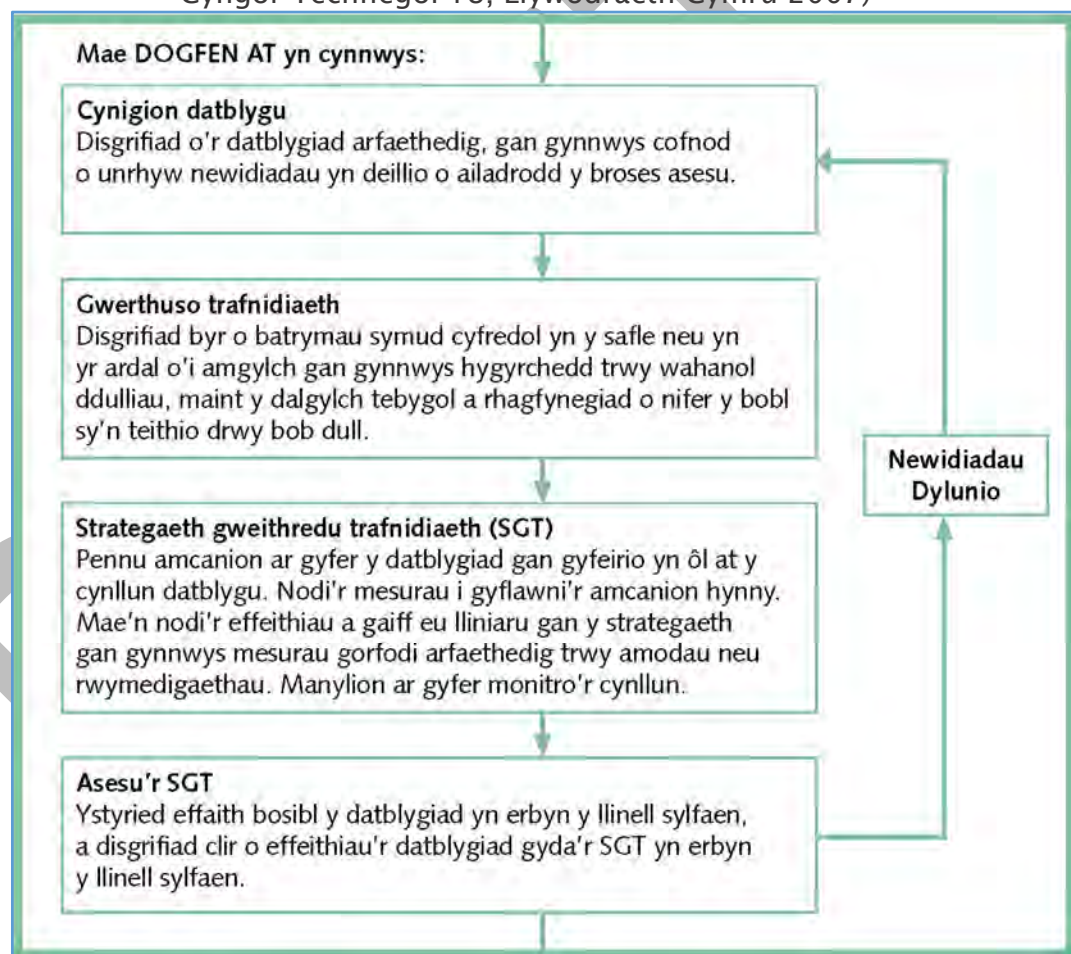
Cyngor Technegol 18, Llywodraeth Cymru 2007)

Mae DOGFEN AT yn cynnwys:

Cynigion datblygu
Disgrifiad o'r datblygiad arfaethedig, gan gynnwys cofnod o unrhyw newidiadau yn deillio o ailadrodd y broses asesu.

Gwerthuso trafnidiaeth
Disgrifiad byr o batrymau symud cyfredol yn y safle neu yn yr ardal o'i amgylch gan gynnwys hygyrchedd trwy wahanol ddulliau, maint y dalgylch tebygol a rhagfynegiad o nifer y bobl sy'n teithio drwy bob dull.

Strategaeth gweithredu trafnidiaeth (SGT)
Pennu amcanion ar gyfer y datblygiad gan gyfeirio yn ôl at y cynllun datblygu. Nodi'r mesurau i gyflawni'r amcanion hynny. Mae'n nodi'r effeithiau a gaiff eu lliniaru gan y strategaeth gan gynnwys mesurau gorfodi arfaethedig trwy amodau neu rwymedigaethau. Manylion ar gyfer monitro'r cynllun.

Asesu'r SGT
Ystyried effaith bosibl y datblygiad yn erbyn y llinell sylfaen, a disgrifiad clir o effeithiau'r datblygiad gyda'r SGT yn erbyn y llinell sylfaen.

Newidiadau Dylunio